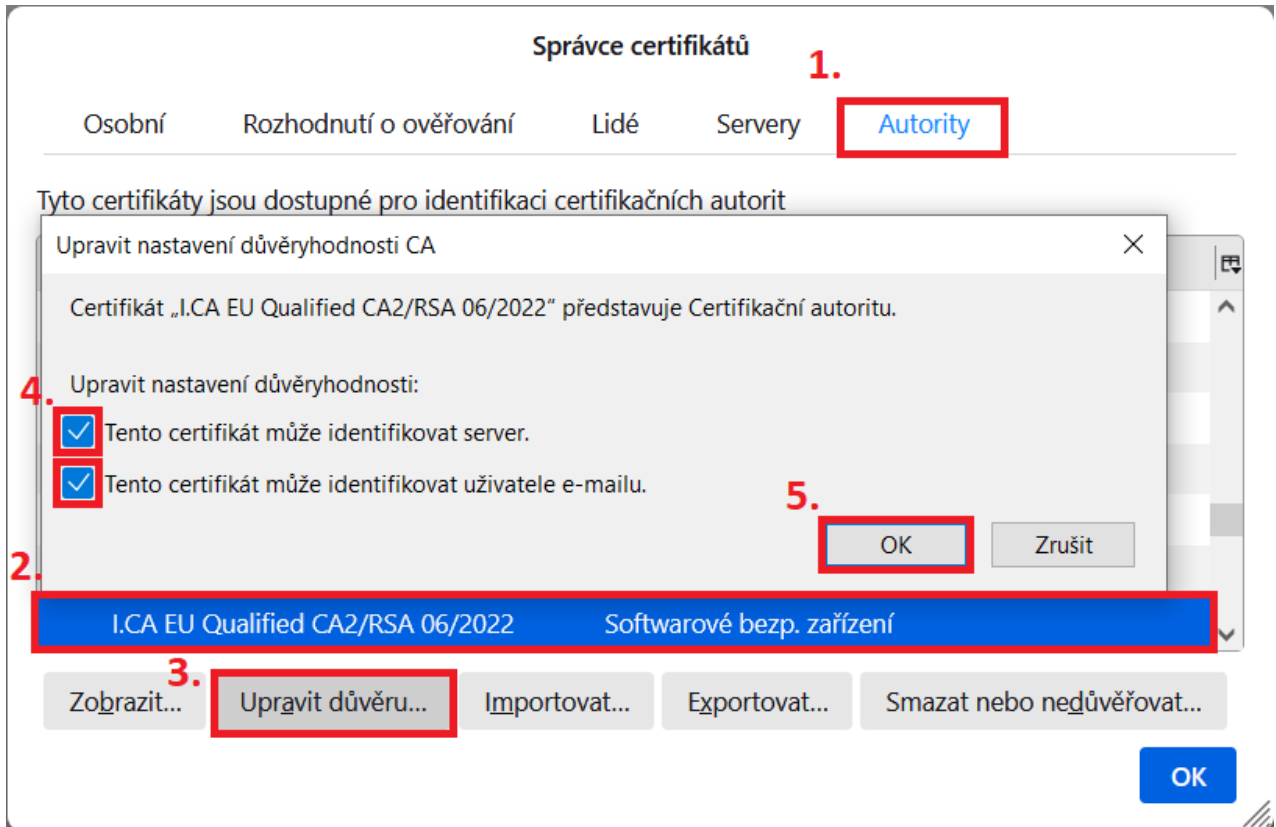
Správce certifikátů

1.

Osobní Rozhodnutí o ověřování Lidé Servery Autority

Tyto certifikáty jsou dostupné pro identifikaci certifikačních autorit

Upravit nastavení důvěryhodnosti CA

Certifikát „I.CA EU Qualified CA2/RSA 06/2022“ představuje Certifikační autoritu.

Upravit nastavení důvěryhodnosti:

4.

Tento certifikát může identifikovat server.

Tento certifikát může identifikovat uživatele e-mailu.

5.

OK Zrušit

2.

I.CA EU Qualified CA2/RSA 06/2022 Softwarové bezp. zařízení

3.

Zobrazit... Upravit důvěru... Importovat... Exportovat... Smazat nebo nedůvěřovat...

OK